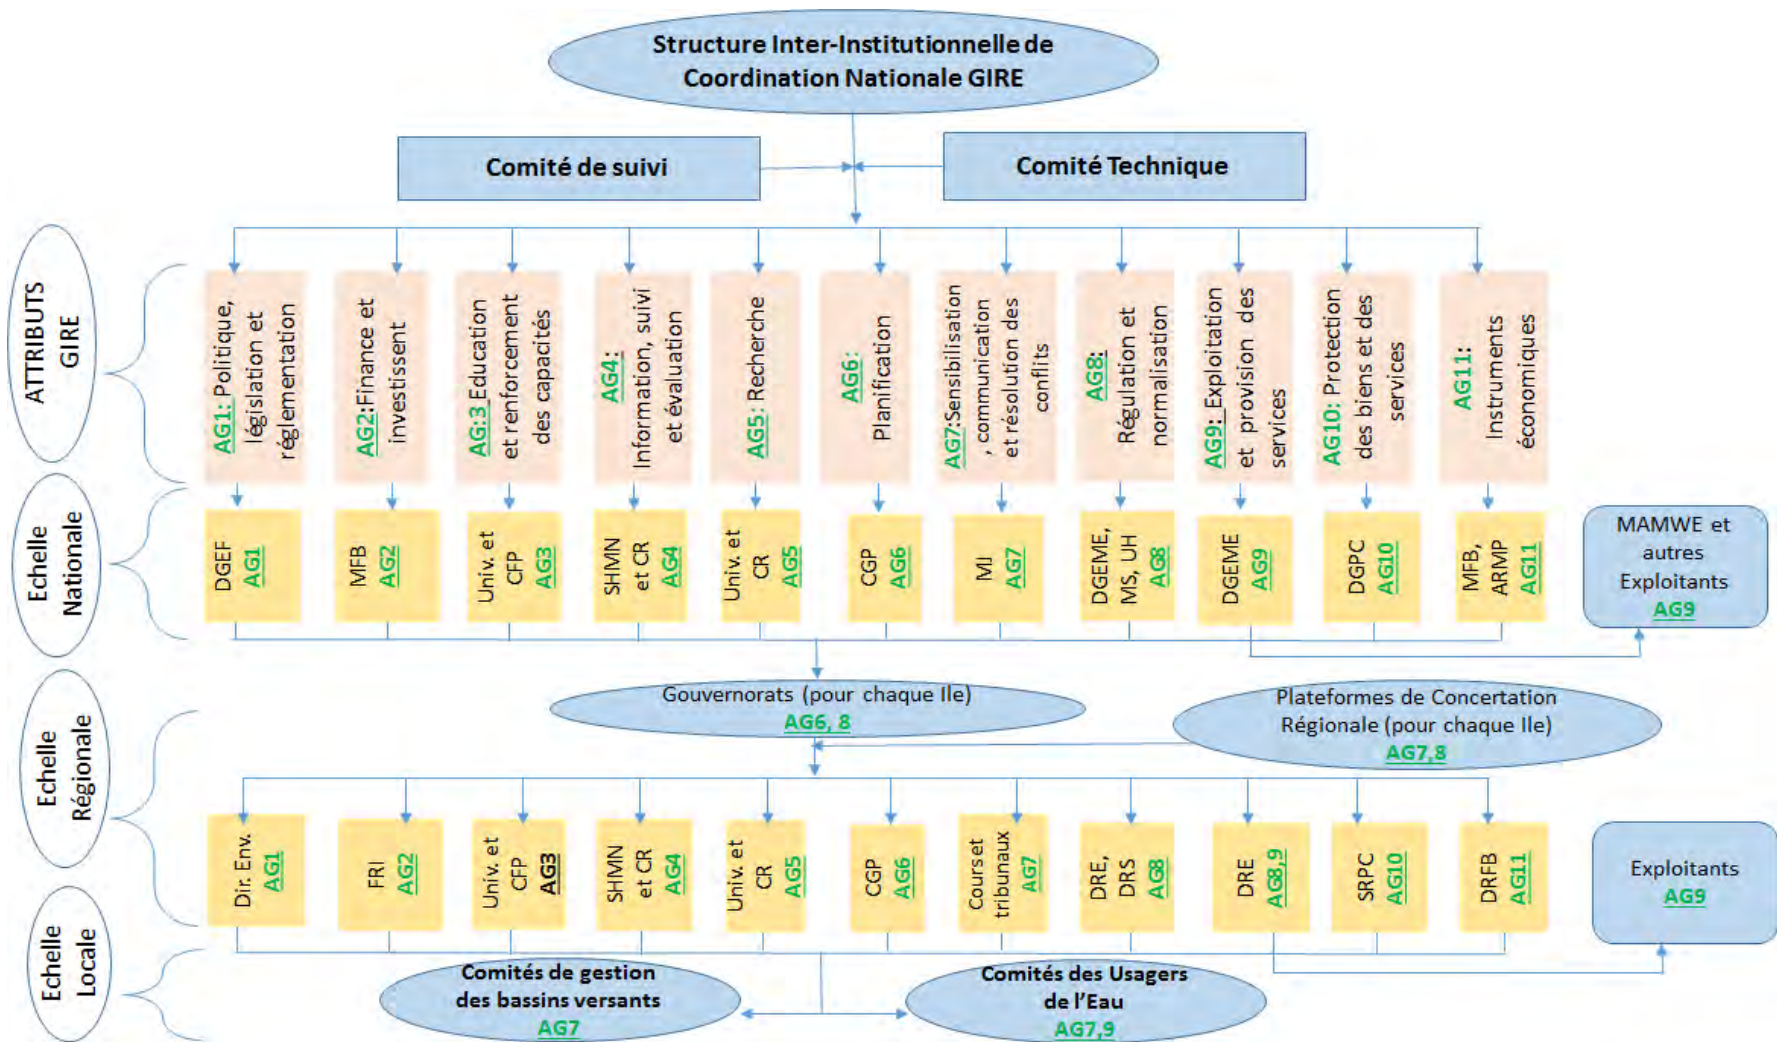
Structure Inter-Institutionnelle de Coordination Nationale GIRE

Comité de suivi

Comité Technique

ATTRIBUTS GIRE

AG1: Politique, législation et réglementation

AG2: Finance et investissement

AG:3 Education et renforcement des capacités

AG4: Information, suivi et évaluation

AG5: Recherche

AG6: Planification

AG7: Sensibilisation, communication et résolution des conflits

AG8: Régulation et normalisation

AG9: Exploitation et provision des services

AG10: Protection des biens et des services

AG11: Instruments économiques

Echelle Nationale

DGEF AG1

MFB AG2

Univ. et CFP AG3

SHMN et CR AG4

Univ. et CR AG5

CGP AG6

MI AG7

DGEME, MS, UH AG8

DGEME AG9

DGPC AG10

MFB, ARMP AG11

MAMWE et autres Exploitants AG9

Gouvernorats (pour chaque Ile) AG6, 8

Plateformes de Concertation Régionale (pour chaque Ile) AG7,8

Echelle Régionale

Dir. Env. AG1

FRI AG2

Univ. et CFP AG3

SHMN et CR AG4

Univ. et CR AG5

CGP AG6

Cours et tribunaux AG7

DRE, DRS AG8

DRE AG8,9

SRPC AG10

DRFB AG11

Exploitants AG9

Echelle Locale

Comités de gestion des bassins versants AG7

Comités des Usagers de l'Eau AG7,9